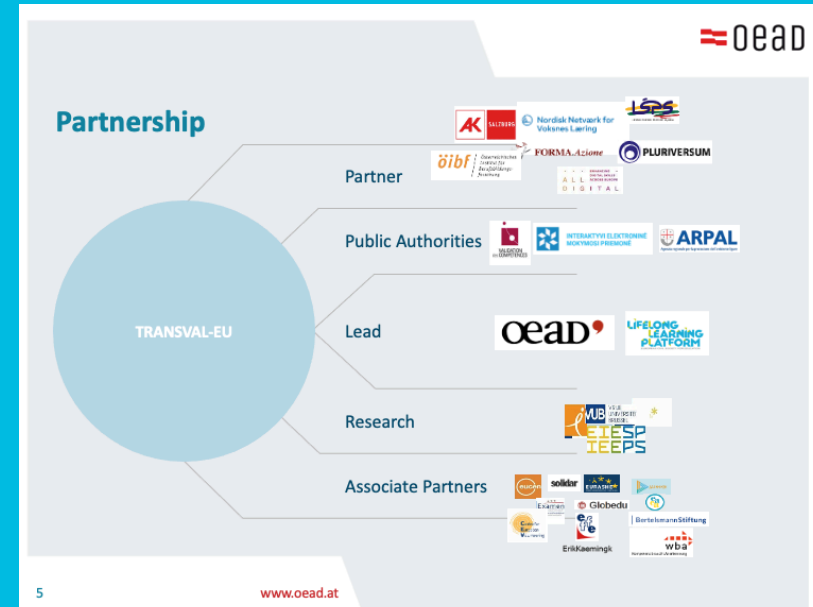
OeAD

Partnership

TRANSVAL-EU

Partner

AK SALZBURG

Nordisk Netværk for Voksnes Læring

LSPS

öibf Österreichisches Institut für Berufsbildungsforschung

FORMAAzione

PLURIVERSUM

ALL DIGITAL

Public Authorities

VALIDATION OF COMPETENCES

INTERAKTYVI ELEKTRONINĖ MOKYMOSI PRIEMONĖ

ARPAL

Lead

OeAD

LIFELONG LEARNING PLATFORM

Research

VUB VRIJE UNIVERSITEIT BRUSSEL

EIESP

IEEPS

Associate Partners

solidar

EURASHE

Globedu

Bertelsmann Stiftung

wba

ErikKaemingk

5

www.oead.at